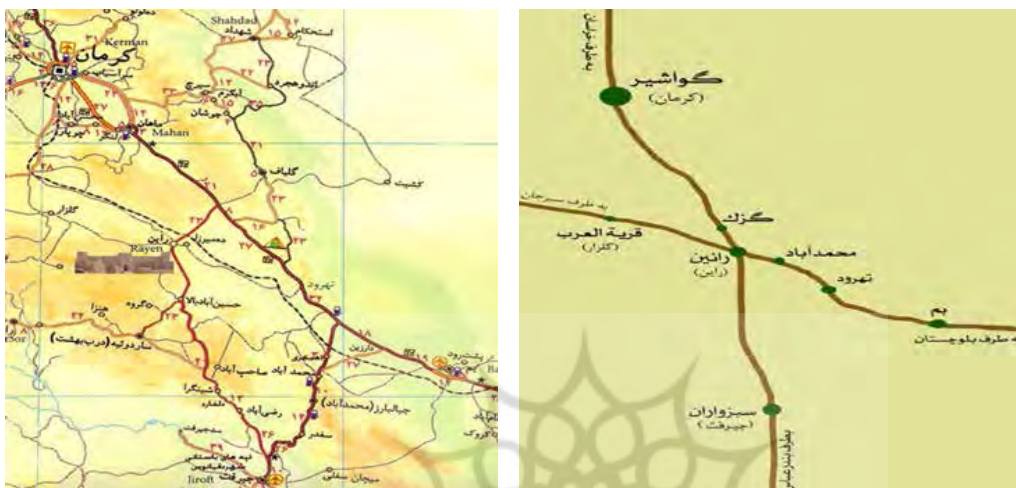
Shahdad
شهداد
Kerman
کرمان
Mahan
ماهان
جوپار
اندوهجرد
اسحاق‌آباد
جوشان
گلباف
کشیت
گزار
Rayen
راین
دهسرد
هنزا
ساردوئیه (درب بهشت)
حسین‌آباد بالا
تهرود
محمدآباد
دارزین
بروات
جبالبارز (محمدآباد)
دلفارد
رضی‌آباد
شهیدکرا
سفطر
میجان سفلی
Jiroft
کروک
Bam

گواشیر
(کرمان)
به طرف هرمز
به طرف سیرجان
قریة العرب
(گلزار)
گزک
رائین
(راین)
محمدآباد
تهرود
بم
به طرف بلوچستان
سبزواران
(جیرفت)
به طرف بندرعباس